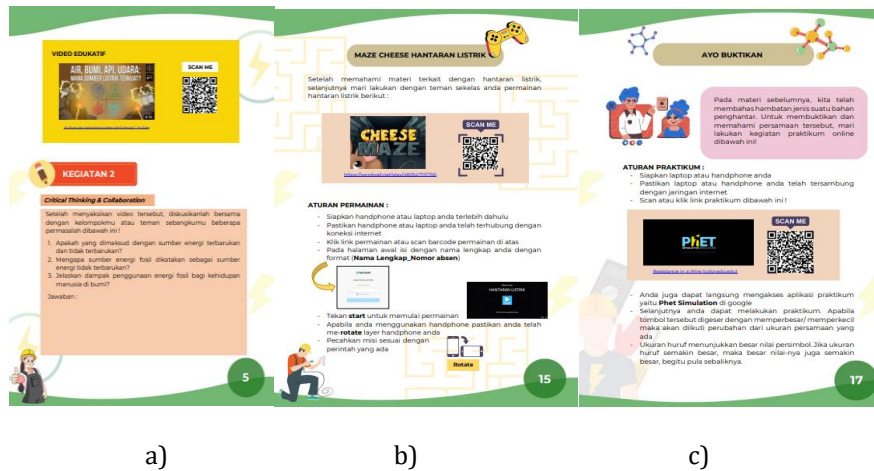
VIDEO EDUKATIF

AIR, BUMI, API, UDARA: MANA SUMBER LISTRIK TERBAIK?

SCAN ME

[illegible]

KEGIATAN 2

Critical Thinking & Collaboration

Setelah menyaksikan video tersebut, diskusikanlah bersama dengan kelompokmu atau teman sebangkumu beberapa permasalahan dibawah ini !

1. Apakah yang dimaksud dengan sumber energi terbarukan dan tidak terbarukan?
2. Mengapa sumber energi fosil dikatakan sebagai sumber energi tidak terbarukan?
3. Jelaskan dampak penggunaan energi fosil bagi kehidupan manusia di bumi?

Jawaban :

5

MAZE CHEESE HANTARAN LISTRIK

Setelah memahami materi terkait dengan hantaran listrik, selanjutnya mari lakukan dengan teman sekelas anda permainan hantaran listrik berikut :

CHEESE MAZE

SCAN ME

https://wordwall.net/play/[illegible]

ATURAN PERMAINAN :

- Siapkan handphone atau laptop anda terlebih dahulu
- Pastikan handphone atau laptop anda telah terhubung dengan koneksi internet
- Klik link permainan atau scan barcode permainan di atas
- Pada halaman awal isi dengan nama lengkap anda dengan format (Nama Lengkap_Nomor absen)

HANTARAN LISTRIK

- Tekan start untuk memulai permainan
- Apabila anda menggunakan handphone pastikan anda telah me-rotate layar handphone anda
- Pecahkan misi sesuai dengan perintah yang ada

Rotate

15

AYO BUKTIKAN

Pada materi sebelumnya, kita telah membahas hambatan jenis suatu bahan penghantar. Untuk membuktikan dan memahami persamaan tersebut, mari lakukan kegiatan praktikum online dibawah ini!

ATURAN PRAKTIKUM :

- Siapkan laptop atau handphone anda
- Pastikan laptop atau handphone anda telah tersambung dengan jaringan internet
- Scan atau klik link praktikum dibawah ini !

PhET

SCAN ME

Resistance in a Wire (colorado.edu)

- Anda juga dapat langsung mengakses aplikasi praktikum yaitu Phet Simulation di google
- Selanjutnya anda dapat melakukan praktikum. Apabila tombol tersebut digeser dengan memperbesar/ memperkecil maka akan diikuti perubahan dari ukuran persamaan yang ada
- Ukuran huruf menunjukkan besar nilai persimbol. Jika ukuran huruf semakin besar, maka besar nilai-nya juga semakin besar, begitu pula sebaliknya.

17

a)

b)

c)